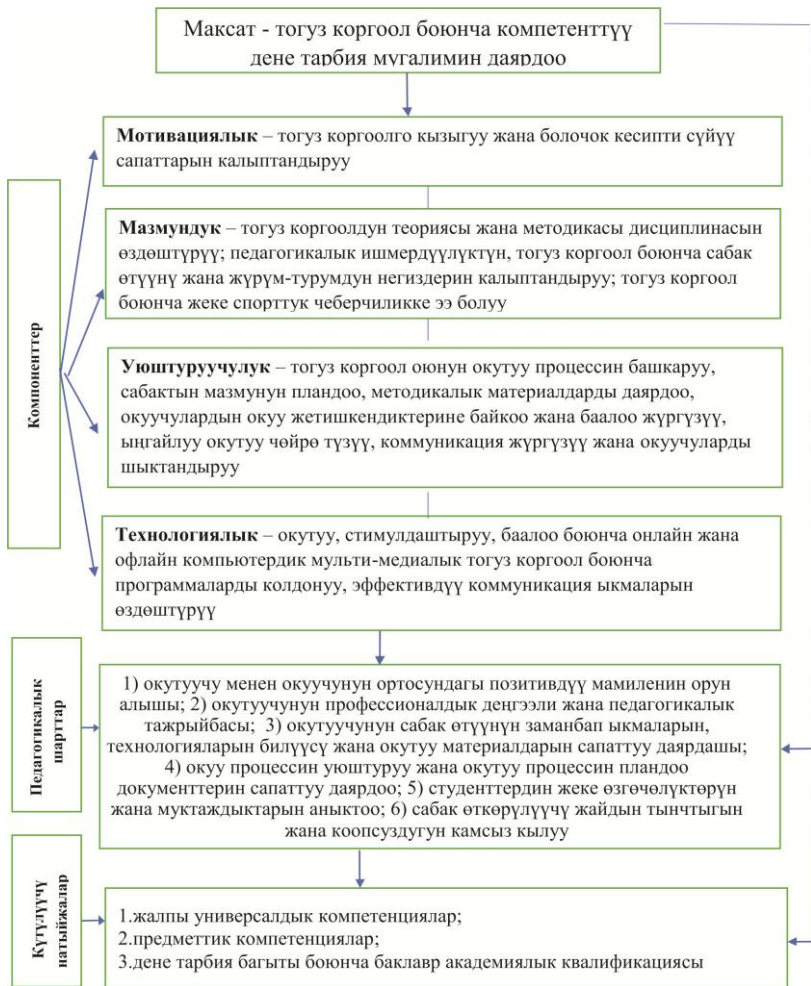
Максат - тогуз коргоол боюнча компетенттүү дене тарбия мугалимин даярдоо

Компоненттер

**Мотивациялык** – тогуз коргоолго кызыгуу жана болочок кесипти сүйүү сапаттарын калыптандыруу

**Мазмундук** – тогуз коргоолдун теориясы жана методикасы дисциплинасын өздөштүрүү; педагогикалык ишмердүүлүктүн, тогуз коргоол боюнча сабак өтүүнү жана жүрүм-турумдун негиздерин калыптандыруу; тогуз коргоол боюнча жеке спорттук чеберчиликке ээ болуу

**Уюштуруучулук** – тогуз коргоол оюнун окутуу процессин башкаруу, сабактын мазмунун пландоо, методикалык материалдарды даярдоо, окуучулардын окуу жетишкендиктерине байкоо жана баалоо жүргүзүү, ыңгайлуу окутуу чөйрө түзүү, коммуникация жүргүзүү жана окуучуларды шыктандыруу

**Технологиялык** – окутуу, стимулдаштыруу, баалоо боюнча онлайн жана офлайн компьютердик мульти-медиалык тогуз коргоол боюнча программаларды колдонуу, эффективдүү коммуникация ыкмаларын өздөштүрүү

Педагогикалык шарттар

1) окутуучу менен окуучунун ортосундагы позитивдүү мамиленин орун алышы; 2) окутуучунун профессионалдык деңгээли жана педагогикалык тажрыйбасы; 3) окутуучунун сабак өтүүнүн заманбап ыкмаларын, технологияларын билүүсү жана окутуу материалдарын сапаттуу даярдашы; 4) окуу процессин уюштуруу жана окутуу процессин пландоо документтерин сапаттуу даярдоо; 5) студенттердин жеке өзгөчөлүктөрүн жана муктаждыктарын аныктоо; 6) сабак өткөрүлүүчү жайдын тынчтыгын жана коопсуздугун камсыз кылуу

Күтүлүүчү натыйжалар

1.жалпы универсалдык компетенциялар;
2.предметтик компетенциялар;
3.дене тарбия багыты боюнча баклавр академиялык квалификациясы